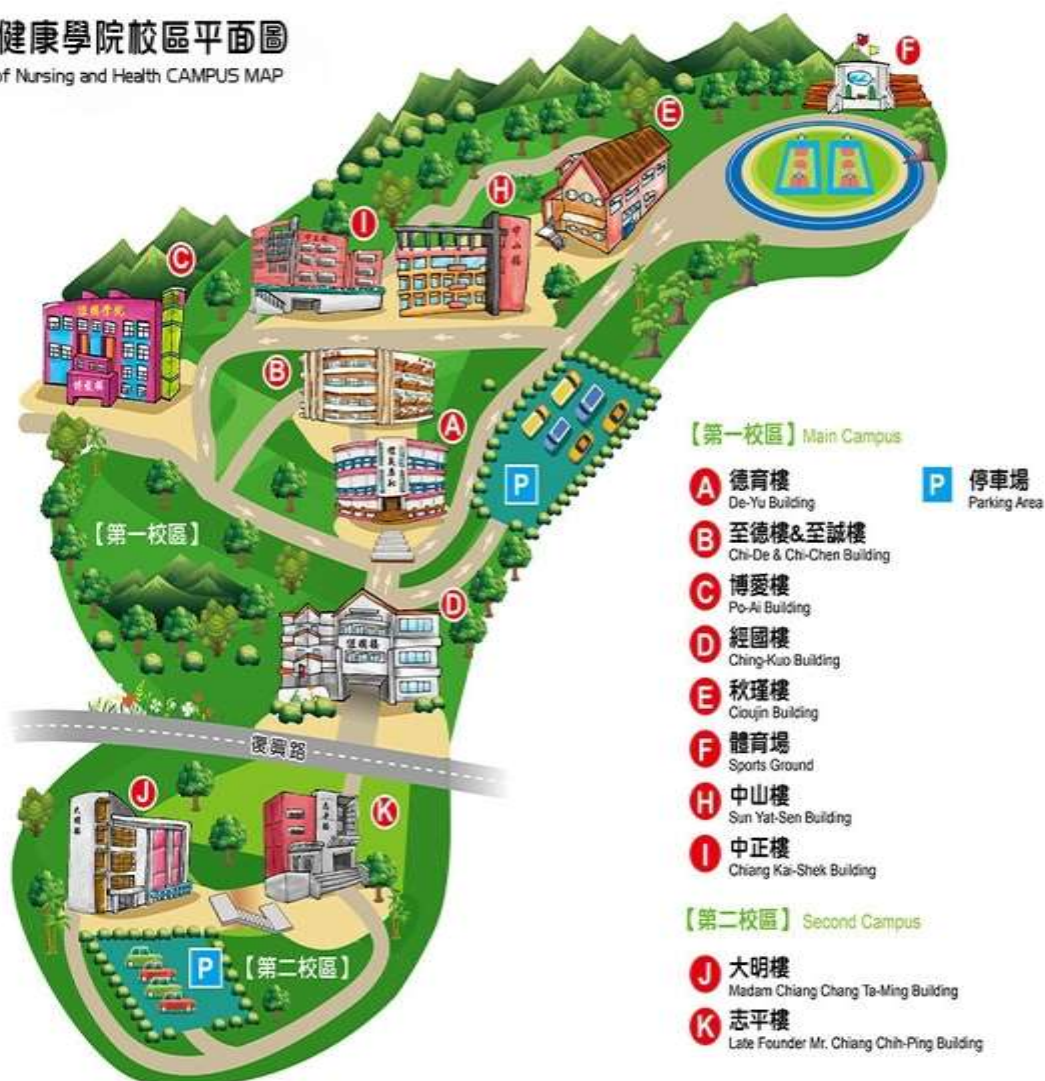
健康學院校區平面圖
of Nursing and Health CAMPUS MAP

F
E
H
I
C
B
A
P
【第一校區】
D
復興路
J
K
P 【第二校區】

【第一校區】 Main Campus

A 德育樓
De-Yu Building

B 至德樓&至誠樓
Chi-De & Chi-Chen Building

C 博愛樓
Po-Ai Building

D 經國樓
Ching-Kuo Building

E 秋瑾樓
Cioujin Building

F 體育場
Sports Ground

H 中山樓
Sun Yat-Sen Building

I 中正樓
Chiang Kai-Shek Building

P 停車場
Parking Area

【第二校區】 Second Campus

J 大明樓
Madam Chiang Chang Ta-Ming Building

K 志平樓
Late Founder Mr. Chiang Chih-Ping Building